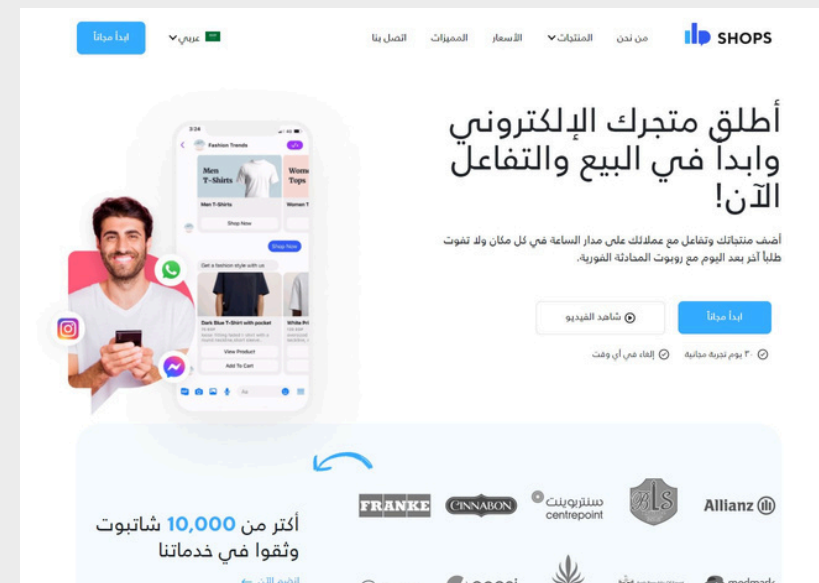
SHOPS
من نحن
المنتجات
الأسعار
المميزات
اتصل بنا
عربي
ابدأ مجاناً

أطلق متجرك الإلكتروني وابدأ في البيع والتفاعل الآن!

أضف منتجاتك وتفاعل مع عملائك على مدار الساعة في كل مكان ولا تفوت طلباً آخر بعد اليوم مع روبوت المحادثة الفورية.

ابدأ مجاناً
شاهد الفيديو
٣٠ يوم تجربة مجانية
إلغاء في أي وقت

3:24
Fashion Trends
Men T-Shirts
Men T-Shirts
Wom Tops
Women T
Shop Now
Shop Now
Get a fashion style with us
Dark Blue T-Shirt with pocket
White Pri
View Product
Add To Cart
Aa

أكثر من 10,000 شاتبوت وثقوا في خدماتنا
انضم الآن

FRANKE
CINNABON
سنتربوينت centrepoint
BLS
Allianz
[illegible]